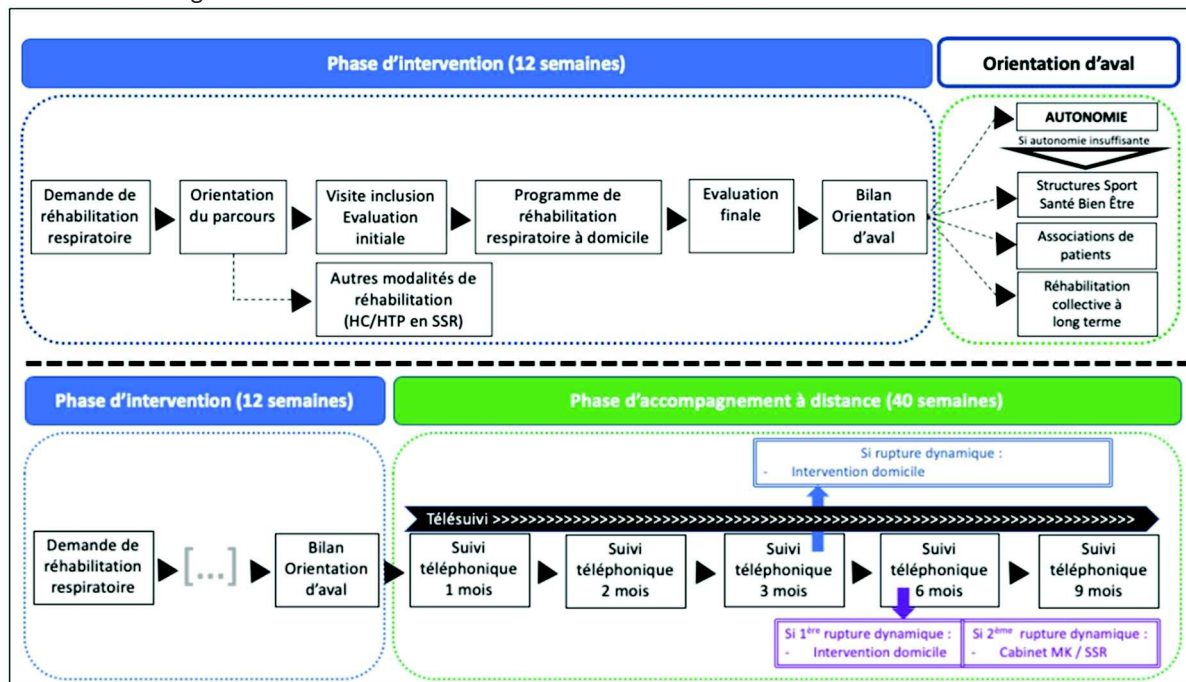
Phase d'intervention (12 semaines)

Orientation d'aval

Demande de réhabilitation respiratoire

Orientation du parcours

Visite inclusion Evaluation initiale

Programme de réhabilitation respiratoire à domicile

Evaluation finale

Bilan Orientation d'aval

Autres modalités de réhabilitation (HC/HTP en SSR)

AUTONOMIE

Si autonomie insuffisante

Structures Sport Santé Bien Être

Associations de patients

Réhabilitation collective à long terme

Phase d'intervention (12 semaines)

Phase d'accompagnement à distance (40 semaines)

Si rupture dynamique :
- Intervention domicile

Télésuivi >>>>>>>>>>>>>>>>>>>>>>>>>>>>>>>>>>>>>>>>>>>>>>>>>>>>>>>>>>>>>>>>>>>>>>>>>>

Demande de réhabilitation respiratoire

[...]

Bilan Orientation d'aval

Suivi téléphonique 1 mois

Suivi téléphonique 2 mois

Suivi téléphonique 3 mois

Suivi téléphonique 6 mois

Suivi téléphonique 9 mois

Si 1$^{ère}$ rupture dynamique :
- Intervention domicile

Si 2$^{ème}$ rupture dynamique :
- Cabinet MK / SSR